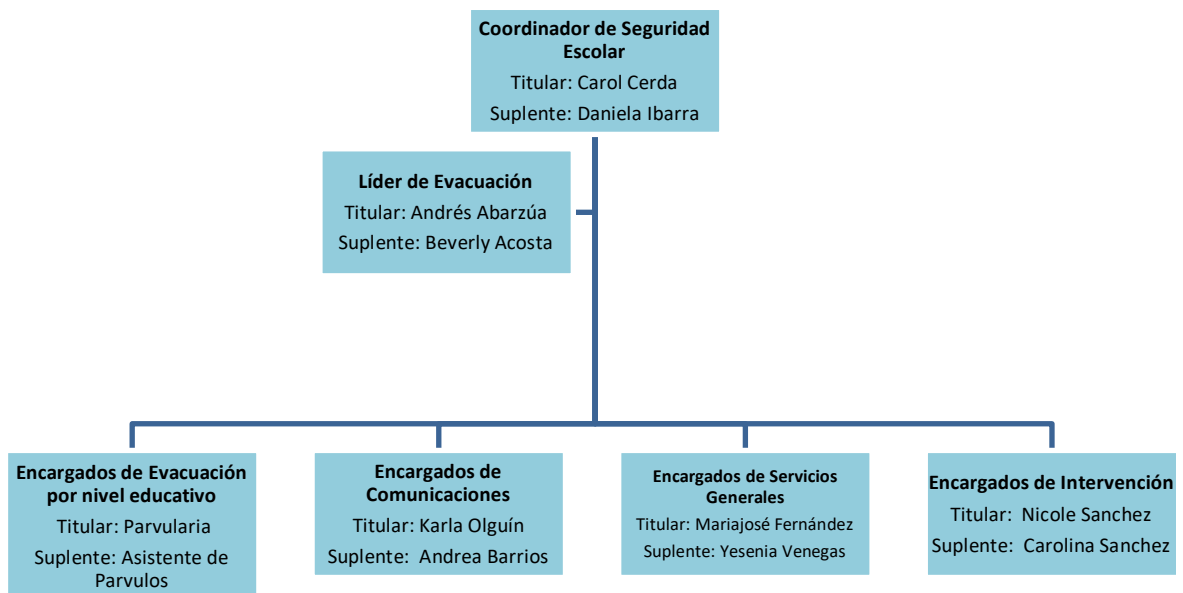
Coordinador de Seguridad Escolar
Titular: Carol Cerda
Suplente: Daniela Ibarra

Líder de Evacuación
Titular: Andrés Abarzúa
Suplente: Beverly Acosta

Encargados de Evacuación por nivel educativo
Titular: Parvularia
Suplente: Asistente de Parvulos

Encargados de Comunicaciones
Titular: Karla Olguín
Suplente: Andrea Barrios

Encargados de Servicios Generales
Titular: Mariajosé Fernández
Suplente: Yesenia Venegas

Encargados de Intervención
Titular: Nicole Sanchez
Suplente: Carolina Sanchez